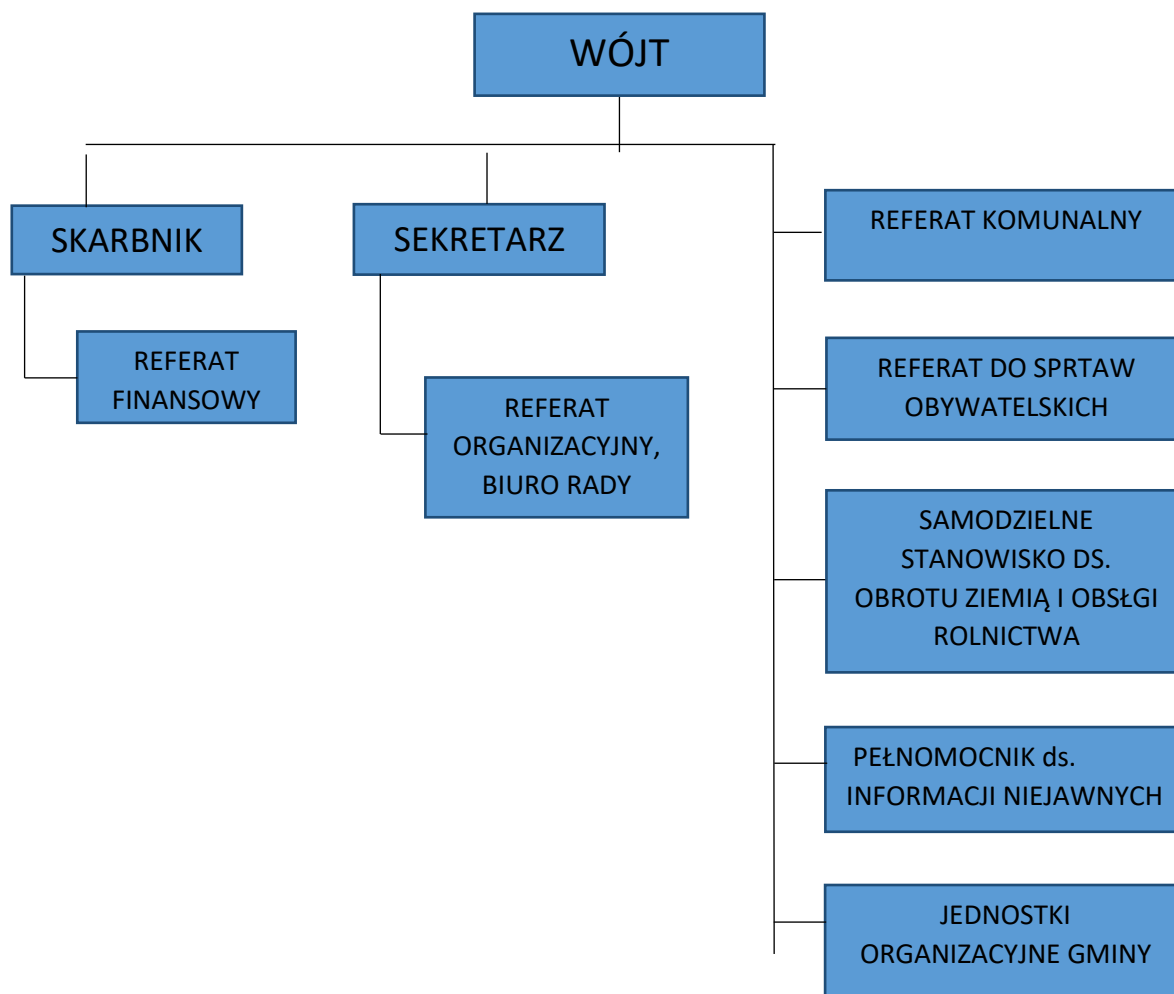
WÓJT

SKARBNIK

REFERAT FINANSOWY

SEKRETARZ

REFERAT ORGANIZACYJNY, BIURO RADY

REFERAT KOMUNALNY

REFERAT DO SPRTAW OBYWATELSKICH

SAMODZIELNE STANOWISKO DS. OBROTU ZIEMIĄ I OBSŁGI ROLNICTWA

PEŁNOMOCNIK ds. INFORMACJI NIEJAWNYCH

JEDNOSTKI ORGANIZACYJNE GMINY